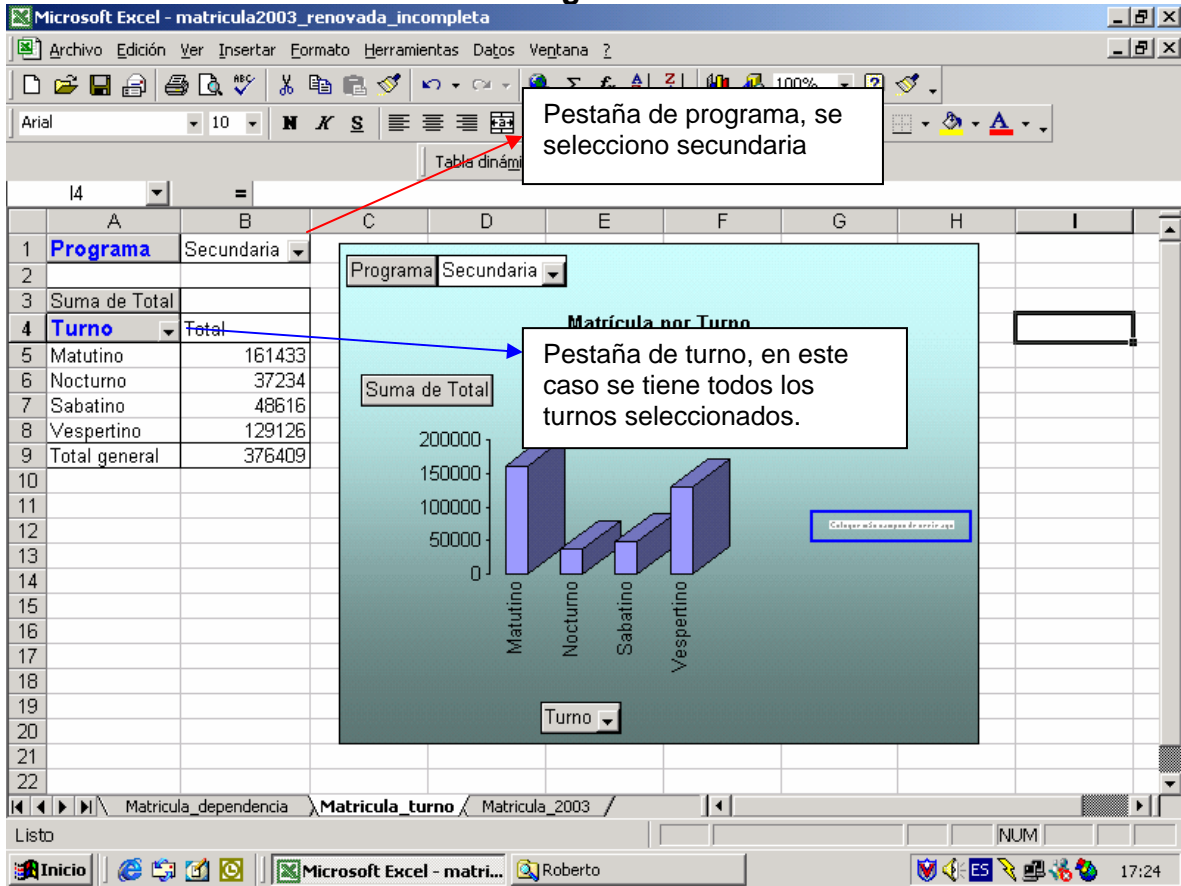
Microsoft Excel - matricula2003_renovada_incompleta

Archivo Edición Ver Insertar Formato Herramientas Datos Ventana ?

100%

Arial 10 N K S

Pestaña de programa, se selecciono secundaria

Tabla dinámi

I4 =

| | A | B | C | D | E | F | G | H | I |
|---|---|---|---|---|---|---|---|---|---|
| 1 | Programa | Secundaria | | | | | | | |
| 2 | | | | | | | | | |
| 3 | Suma de Total | | | | | | | | |
| 4 | Turno | Total | | | | | | | |
| 5 | Matutino | 161433 | | | | | | | |
| 6 | Nocturno | 37234 | | | | | | | |
| 7 | Sabatino | 48616 | | | | | | | |
| 8 | Vespertino | 129126 | | | | | | | |
| 9 | Total general | 376409 | | | | | | | |
| 10 | | | | | | | | | |
| 11 | | | | | | | | | |
| 12 | | | | | | | | | |
| 13 | | | | | | | | | |
| 14 | | | | | | | | | |
| 15 | | | | | | | | | |
| 16 | | | | | | | | | |
| 17 | | | | | | | | | |
| 18 | | | | | | | | | |
| 19 | | | | | | | | | |
| 20 | | | | | | | | | |
| 21 | | | | | | | | | |
| 22 | | | | | | | | | |

Programa Secundaria

Matrícula por Turno

Pestaña de turno, en este caso se tiene todos los turnos seleccionados.

Suma de Total

200000
150000
100000
50000
0

Matutino Nocturno Sabatino Vespertino

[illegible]

Turno

Matricula_dependencia Matricula_turno Matricula_2003

Listo NUM

Inicio Microsoft Excel - matri... Roberto ES 17:24